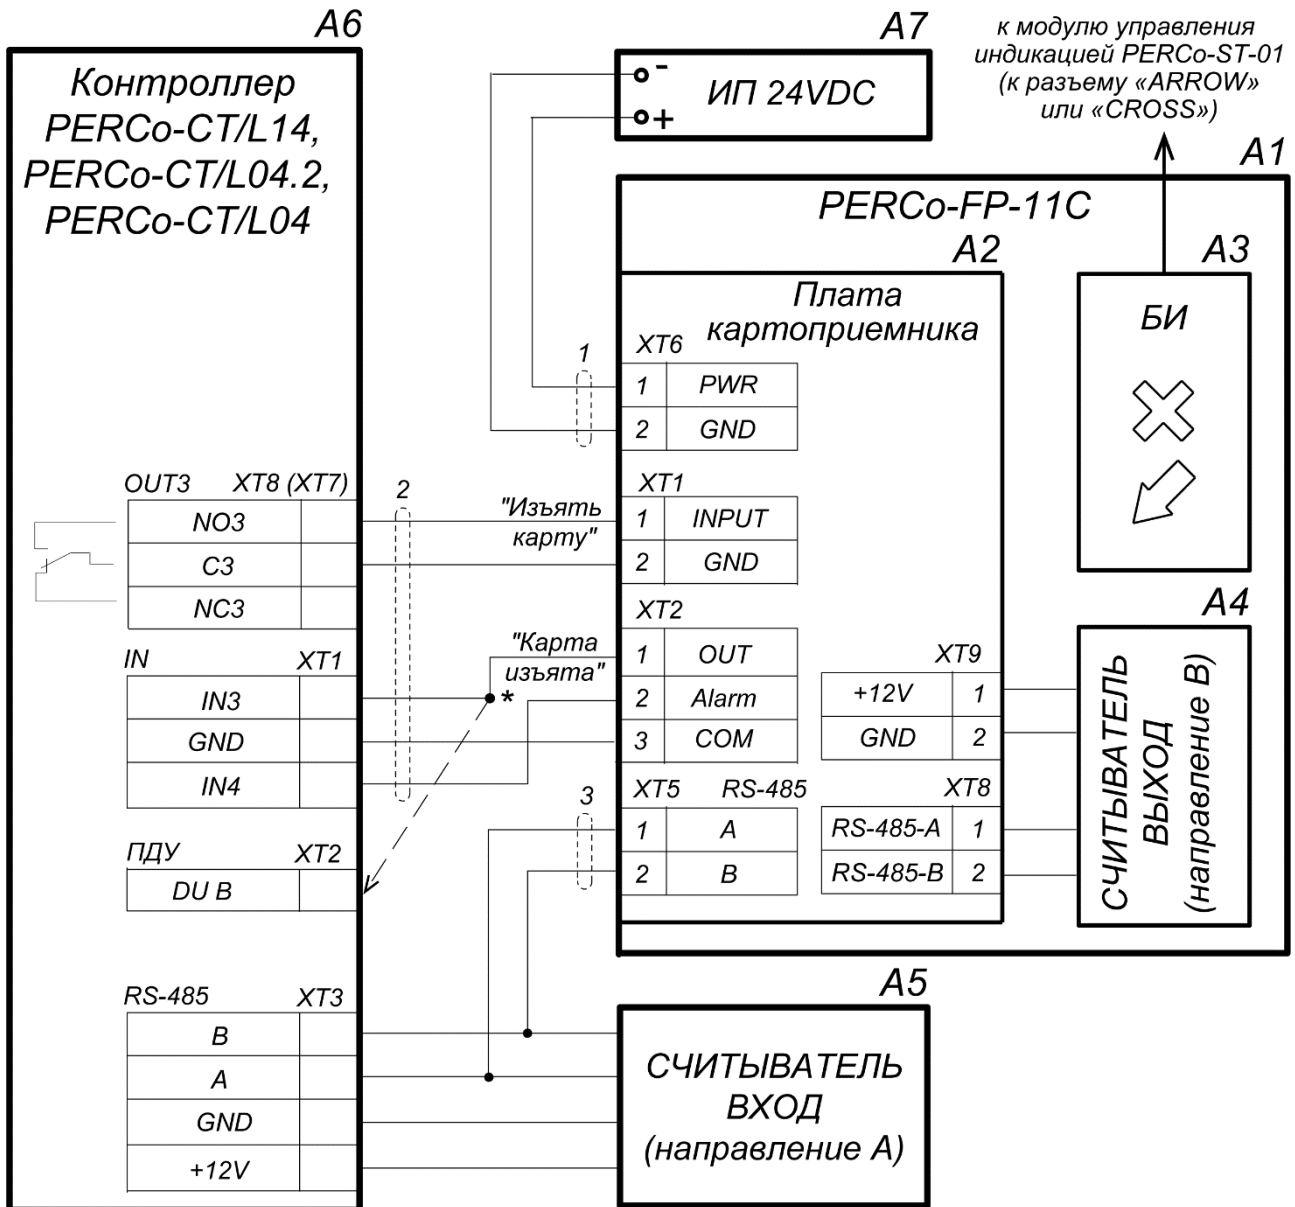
A6

Контроллер PERCo-CT/L14, PERCo-CT/L04.2, PERCo-CT/L04

A7

ИП 24VDC

к модулю управления индикацией PERCo-ST-01 (к разъему «ARROW» или «CROSS»)

A1

PERCo-FP-11C

A2

A3

Плата картоприемника

БИ

1

XT6

| 1 | PWR |
|---|---|
| 2 | GND |

OUT3 XT8 (XT7)

2

"Изъять карту"

XT1

| NO3 | |
|---|---|
| C3 | |
| NC3 | |

| 1 | INPUT |
|---|---|
| 2 | GND |

XT2

A4

IN XT1

"Карта изъята"

| 1 | OUT |
|---|---|
| 2 | Alarm |
| 3 | COM |

XT9

| +12V | 1 |
|---|---|
| GND | 2 |

СЧИТЫВАТЕЛЬ ВЫХОД (направление B)

| IN3 | |
|---|---|
| GND | |
| IN4 | |

*

3

XT5 RS-485

XT8

| 1 | A |
|---|---|
| 2 | B |

| RS-485-A | 1 |
|---|---|
| RS-485-B | 2 |

ПДУ XT2

| DU B | |
|---|---|

A5

RS-485 XT3

| B | |
|---|---|
| A | |
| GND | |
| +12V | |

СЧИТЫВАТЕЛЬ ВХОД (направление A)